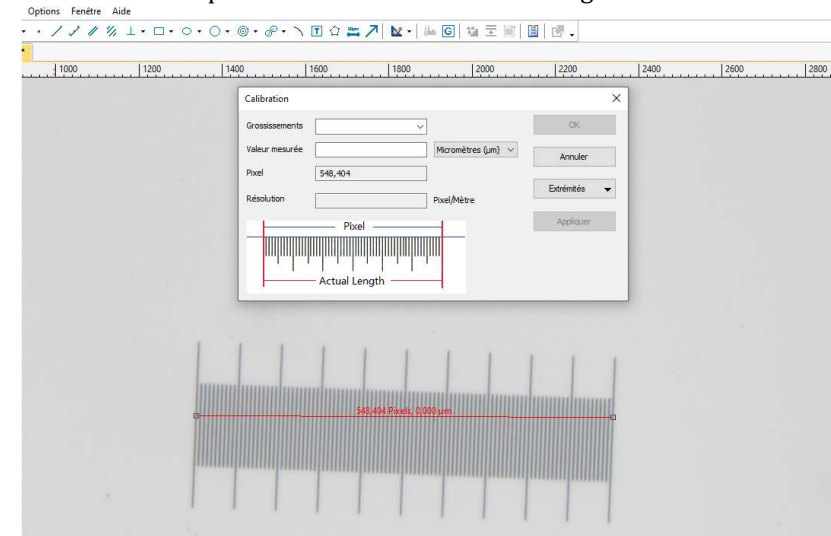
Options Fenêtre Aide

1000 1200 1400 1600 1800 2000 2200 2400 2600 2800

Calibration

Grossissements

Valeur mesurée

Micromètres (µm)

Pixel 548,404

Résolution

Pixel/Mètre

OK

Annuler

Extrémités

Appliquer

Pixel

Actual Length

548,404 Pixels, 0,000 µm